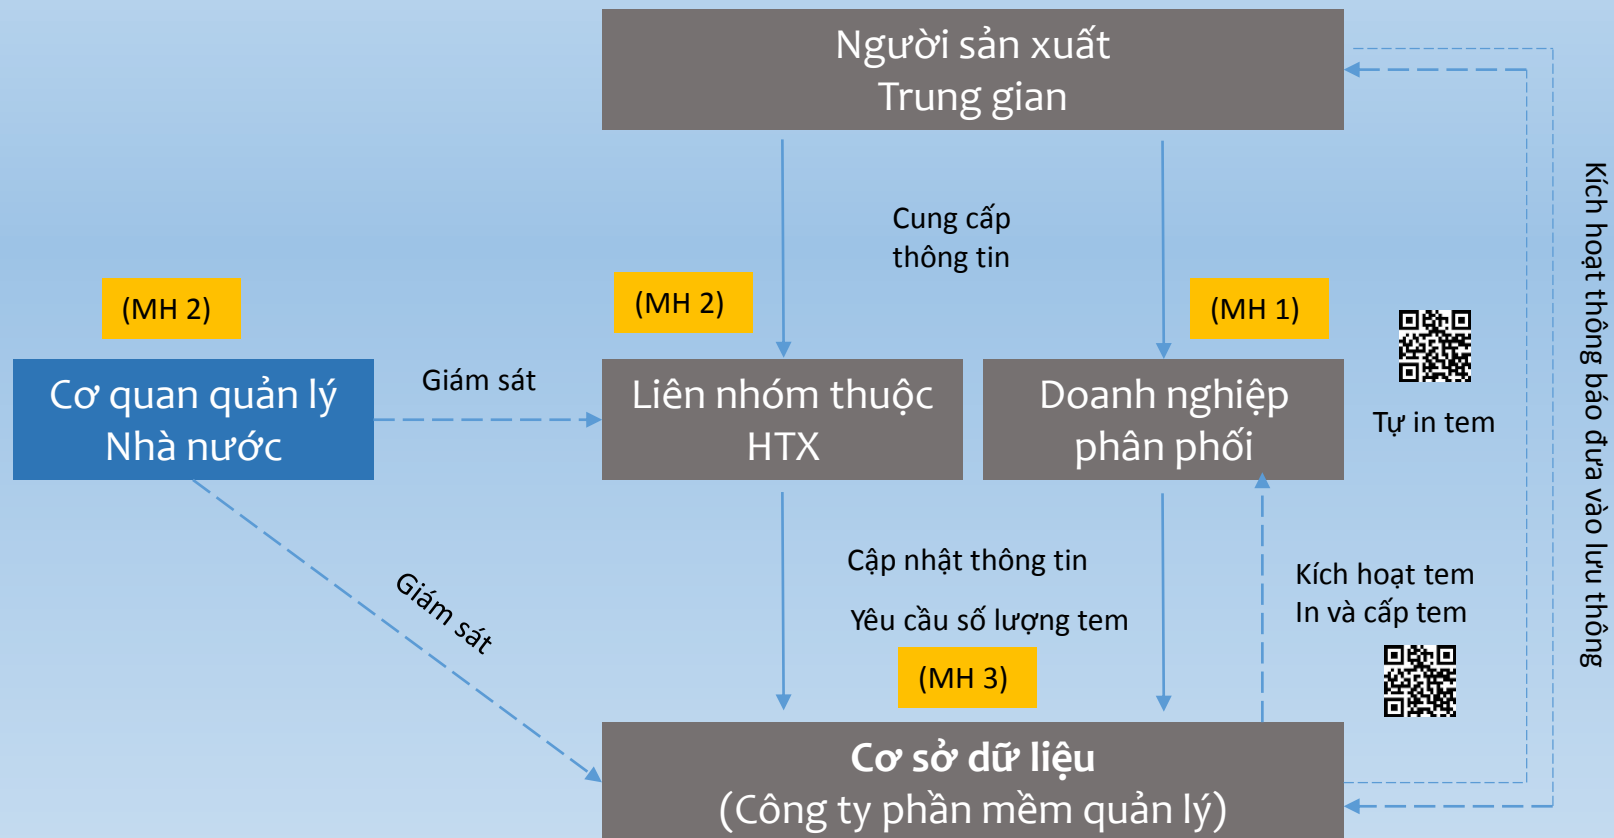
Người sản xuất
Trung gian

Cung cấp
thông tin

(MH 2)

(MH 2)

(MH 1)

Cơ quan quản lý
Nhà nước

Giám sát

Liên nhóm thuộc
HTX

Doanh nghiệp
phân phối

Tự in tem

Kích hoạt thông báo đưa vào lưu thông

Giám sát

Cập nhật thông tin

Yêu cầu số lượng tem

(MH 3)

Kích hoạt tem
In và cấp tem

Cơ sở dữ liệu
(Công ty phần mềm quản lý)